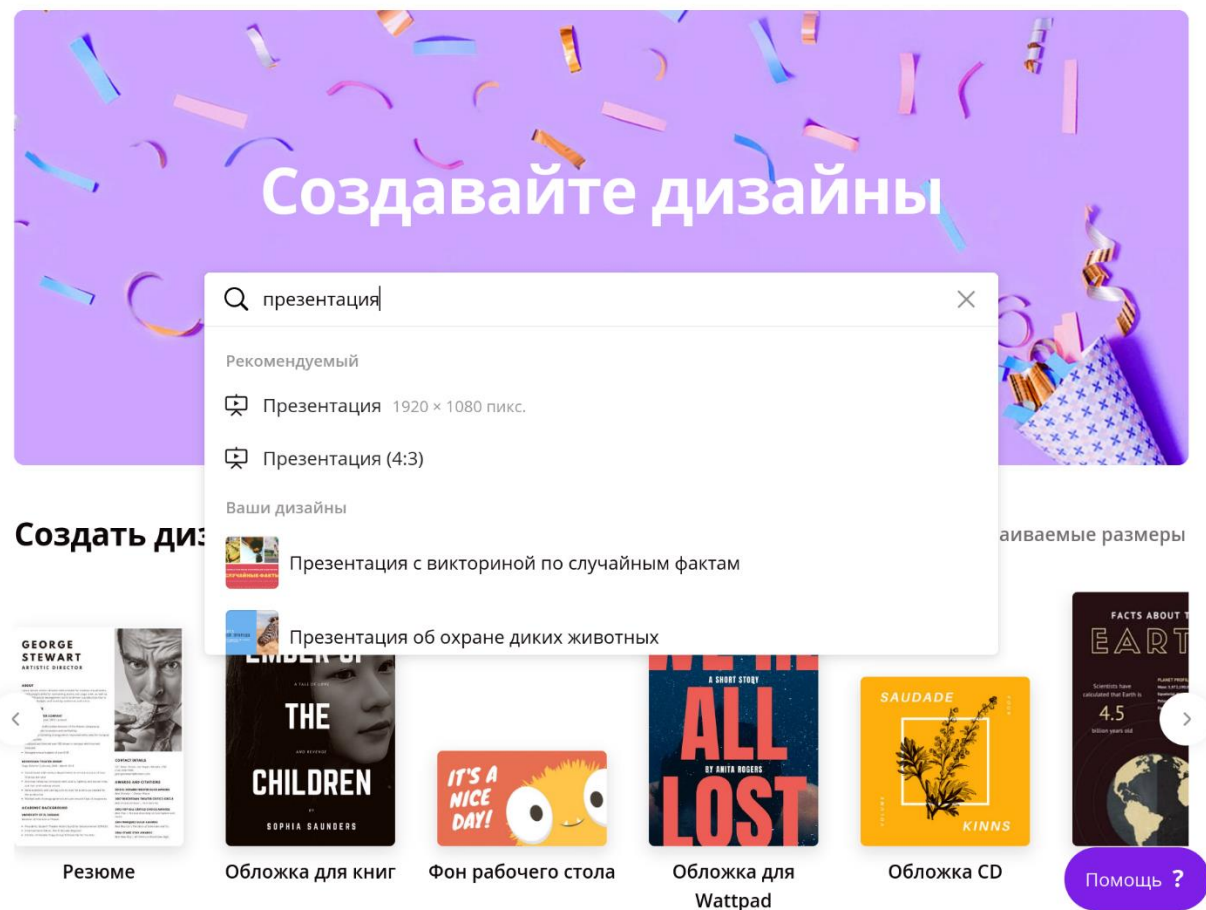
Создавайте дизайны

презентация

Рекомендуемый

Презентация 1920 × 1080 пикс.

Презентация (4:3)

Ваши дизайны

Презентация с викториной по случайным фактам

Презентация об охране диких животных

Создать диз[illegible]

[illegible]аиваемые размеры

GEORGE STEWART ARTISTIC DIRECTOR

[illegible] THE CHILDREN SOPHIA SAUNDERS

IT'S A NICE DAY!

A SHORT STORY ALL LOST BY ANITA ROGERS

SAUDADE KINNS

FACTS ABOUT T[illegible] EART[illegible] 4.5 billion years old

Резюме

Обложка для книг

Фон рабочего стола

Обложка для Wattpad

Обложка CD

Помощь ?